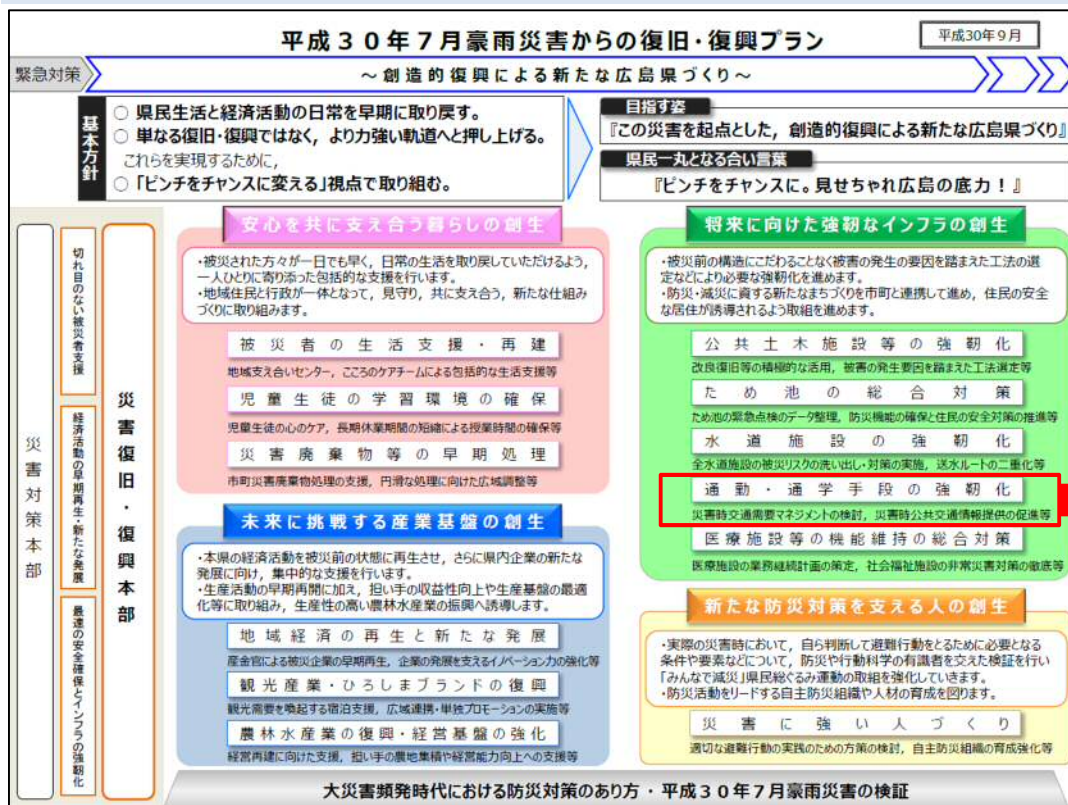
平成３０年７月豪雨災害からの復旧・復興プラン

平成30年9月

緊急対策

～創造的復興による新たな広島県づくり～

基本方針

○ 県民生活と経済活動の日常を早期に取り戻す。
○ 単なる復旧・復興ではなく，より力強い軌道へと押し上げる。
これらを実現するために，
○ 「ピンチをチャンスに変える」視点で取り組む。

目指す姿
『この災害を起点とした，創造的復興による新たな広島県づくり』

県民一丸となる合い言葉
『ピンチをチャンスに。見せちゃれ広島の底力！』

災害対策本部

切れ目のない被災者支援

経済活動の早期再生・新たな発展

最速の安全確保とインフラの強靭化

災害復旧・復興本部

安心を共に支え合う暮らしの創生

・被災された方々が一日でも早く，日常の生活を取り戻していただけるよう，一人ひとりに寄り添った包括的な支援を行います。
・地域住民と行政が一体となって，見守り，共に支え合う，新たな仕組みづくりに取り組みます。

被災者の生活支援・再建
地域支え合いセンター，こころのケアチームによる包括的な生活支援等

児童生徒の学習環境の確保
児童生徒の心のケア，長期休業期間の短縮による授業時間の確保等

災害廃棄物等の早期処理
市町災害廃棄物処理の支援，円滑な処理に向けた広域調整等

未来に挑戦する産業基盤の創生

・本県の経済活動を被災前の状態に再生させ，さらに県内企業の新たな発展に向け，集中的な支援を行います。
・生産活動の早期再開に加え，担い手の収益性向上や生産基盤の最適化等に取り組み，生産性の高い農林水産業の振興へ誘導します。

地域経済の再生と新たな発展
産金官による被災企業の早期再生，企業の発展を支えるイノベーション力の強化等

観光産業・ひろしまブランドの復興
観光需要を喚起する宿泊支援，広域連携・単独プロモーションの実施等

農林水産業の復興・経営基盤の強化
経営再建に向けた支援，担い手の農地集積や経営能力向上への支援等

将来に向けた強靭なインフラの創生

・被災前の構造にこだわることなく被害の発生の要因を踏まえた工法の選定などにより必要な強靭化を進めます。
・防災・減災に資する新たなまちづくりを市町と連携して進め，住民の安全な居住が誘導されるよう取組を進めます。

公共土木施設等の強靭化
改良復旧等の積極的な活用，被害の発生要因を踏まえた工法選定等

ため池の総合対策
ため池の緊急点検のデータ整理，防災機能の確保と住民の安全対策の推進等

水道施設の強靭化
全水道施設の被災リスクの洗い出し・対策の実施，送水ルートの二重化等

通勤・通学手段の強靭化
災害時交通需要マネジメントの検討，災害時公共交通情報提供の促進等

医療施設等の機能維持の総合対策
医療施設の業務継続計画の策定，社会福祉施設の非常災害対策の徹底等

新たな防災対策を支える人の創生

・実際の災害時において，自ら判断して避難行動をとるために必要となる条件や要素などについて，防災や行動科学の有識者を交えた検証を行い「みんなで減災」県民総ぐるみ運動の取組を強化していきます。
・防災活動をリードする自主防災組織や人材の育成を図ります。

災害に強い人づくり
適切な避難行動の実践のための方策の検討，自主防災組織の育成強化等

大災害頻発時代における防災対策のあり方・平成３０年７月豪雨災害の検証